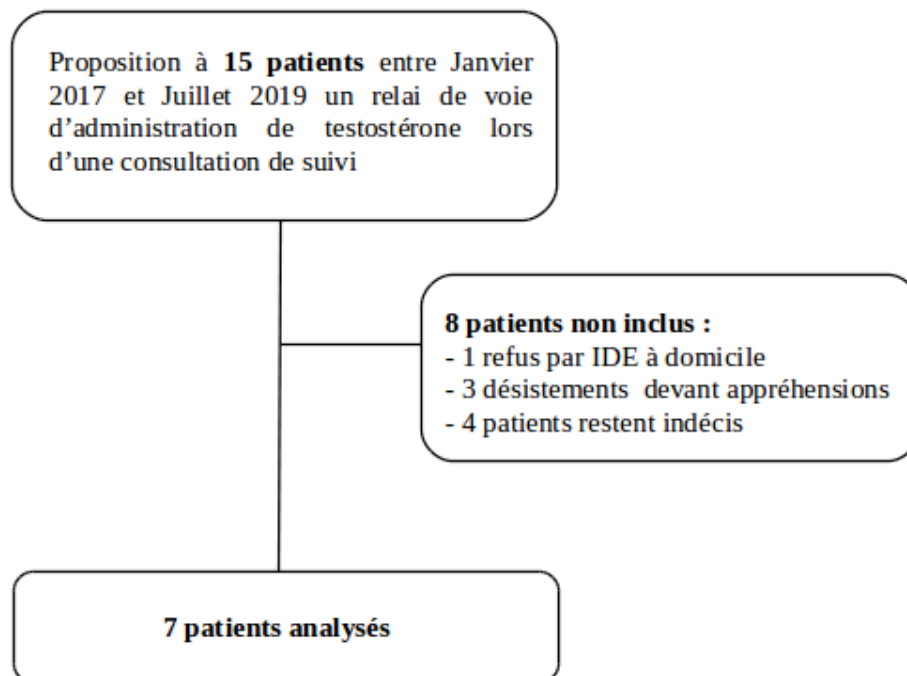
Proposition à **15 patients** entre Janvier 2017 et Juillet 2019 un relai de voie d'administration de testostérone lors d'une consultation de suivi

**8 patients non inclus :**
- 1 refus par IDE à domicile
- 3 désistements devant appréhensions
- 4 patients restent indécis

**7 patients analysés**